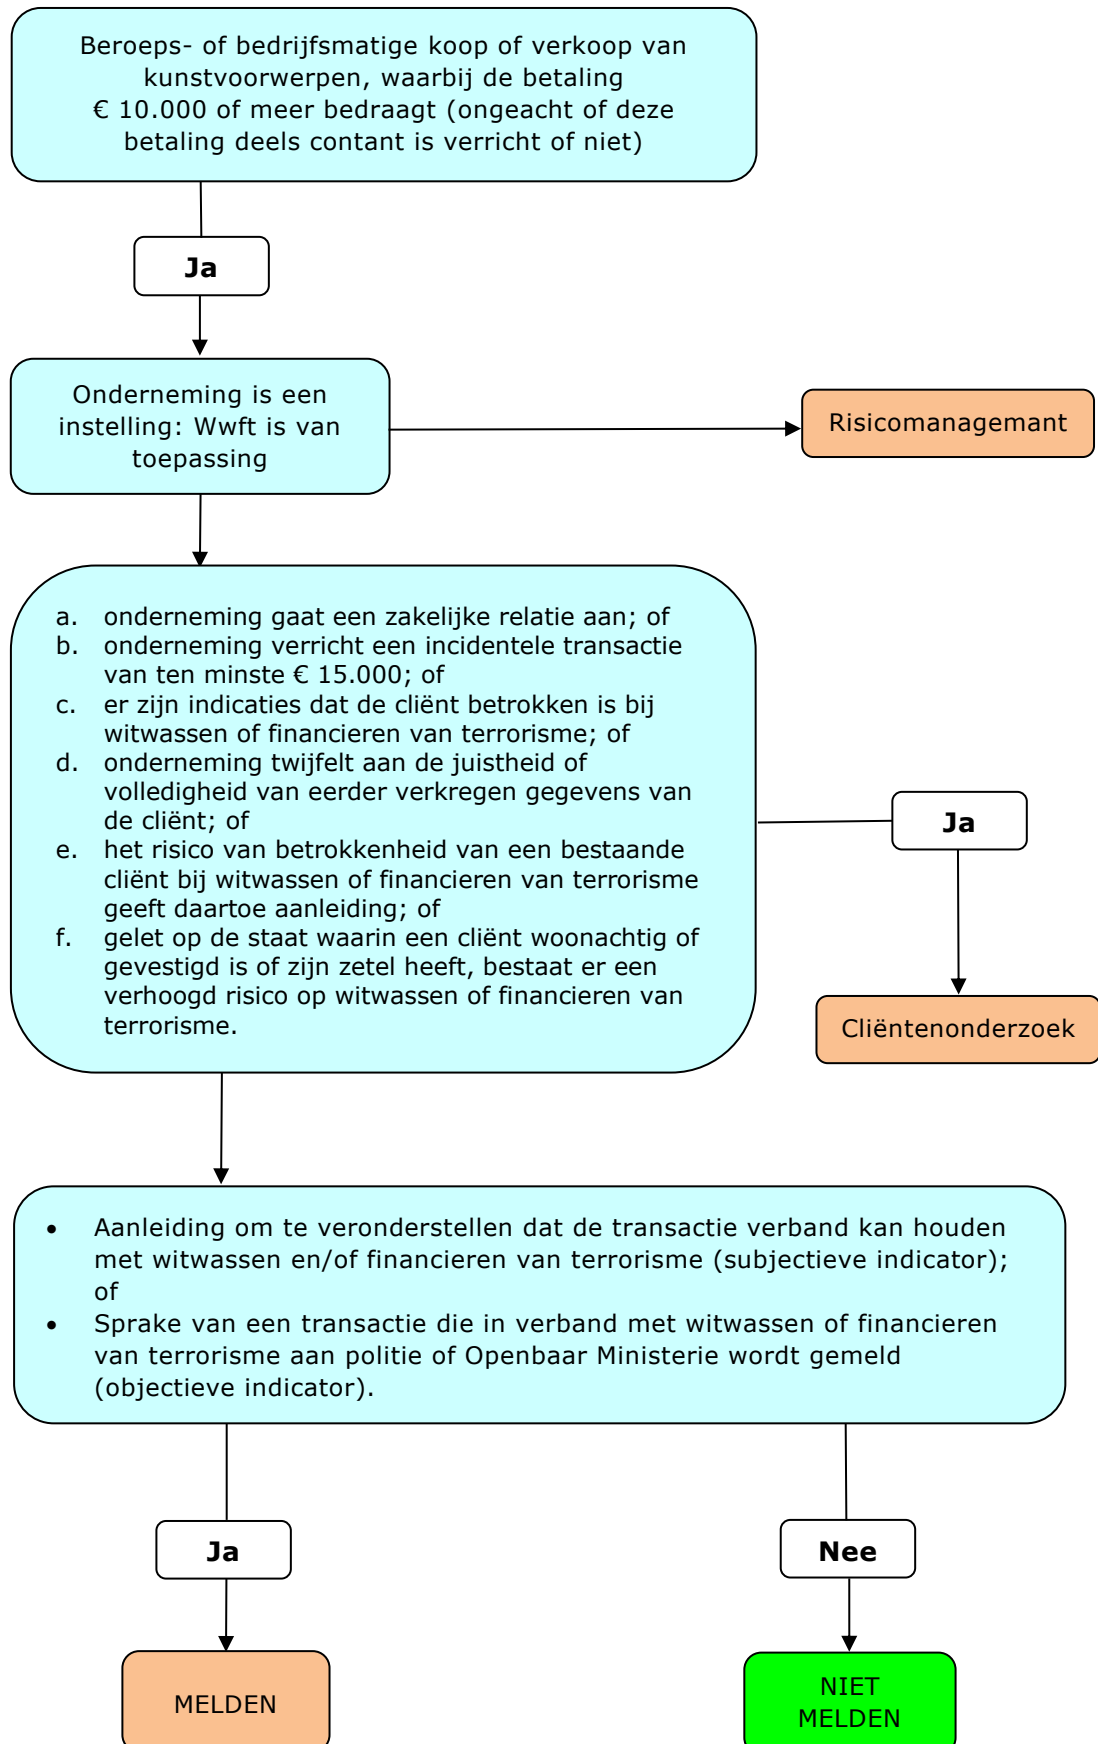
Beroeps- of bedrijfsmatige koop of verkoop van kunstvoorwerpen, waarbij de betaling € 10.000 of meer bedraagt (ongeacht of deze betaling deels contant is verricht of niet)

Ja

Onderneming is een instelling: Wwft is van toepassing

Risicomanagemant

a. onderneming gaat een zakelijke relatie aan; of
b. onderneming verricht een incidentele transactie van ten minste € 15.000; of
c. er zijn indicaties dat de cliënt betrokken is bij witwassen of financieren van terrorisme; of
d. onderneming twijfelt aan de juistheid of volledigheid van eerder verkregen gegevens van de cliënt; of
e. het risico van betrokkenheid van een bestaande cliënt bij witwassen of financieren van terrorisme geeft daartoe aanleiding; of
f. gelet op de staat waarin een cliënt woonachtig of gevestigd is of zijn zetel heeft, bestaat er een verhoogd risico op witwassen of financieren van terrorisme.

Ja

Cliëntenonderzoek

• Aanleiding om te veronderstellen dat de transactie verband kan houden met witwassen en/of financieren van terrorisme (subjectieve indicator); of
• Sprake van een transactie die in verband met witwassen of financieren van terrorisme aan politie of Openbaar Ministerie wordt gemeld (objectieve indicator).

Ja

Nee

MELDEN

NIET MELDEN